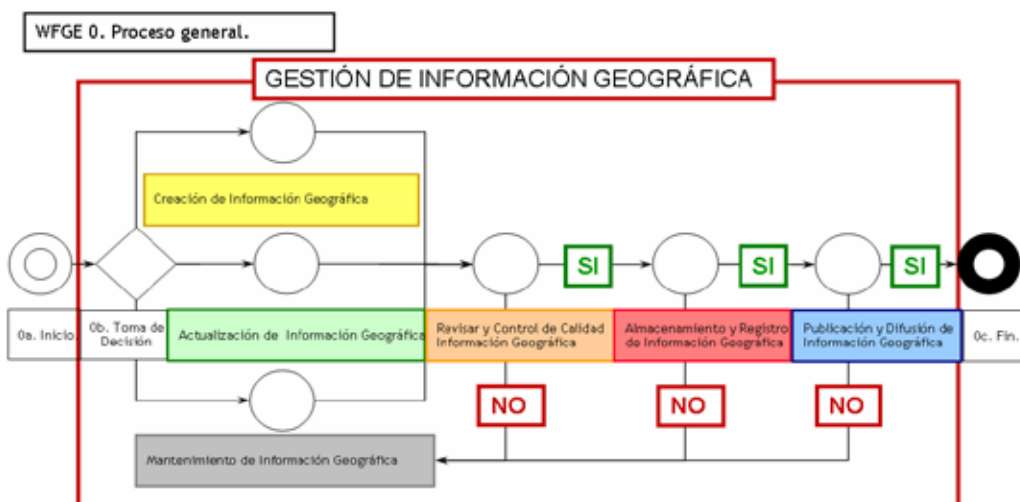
WFGE 0. Proceso general.

GESTIÓN DE INFORMACIÓN GEOGRÁFICA

Creación de Información Geográfica

0a. Inicio

0b. Toma de Decisión

Actualización de Información Geográfica

Revisar y Control de Calidad Información Geográfica

SI

NO

Almacenamiento y Registro de Información Geográfica

SI

NO

Publicación y Difusión de Información Geográfica

SI

NO

0c. Fin.

Mantenimiento de Información Geográfica